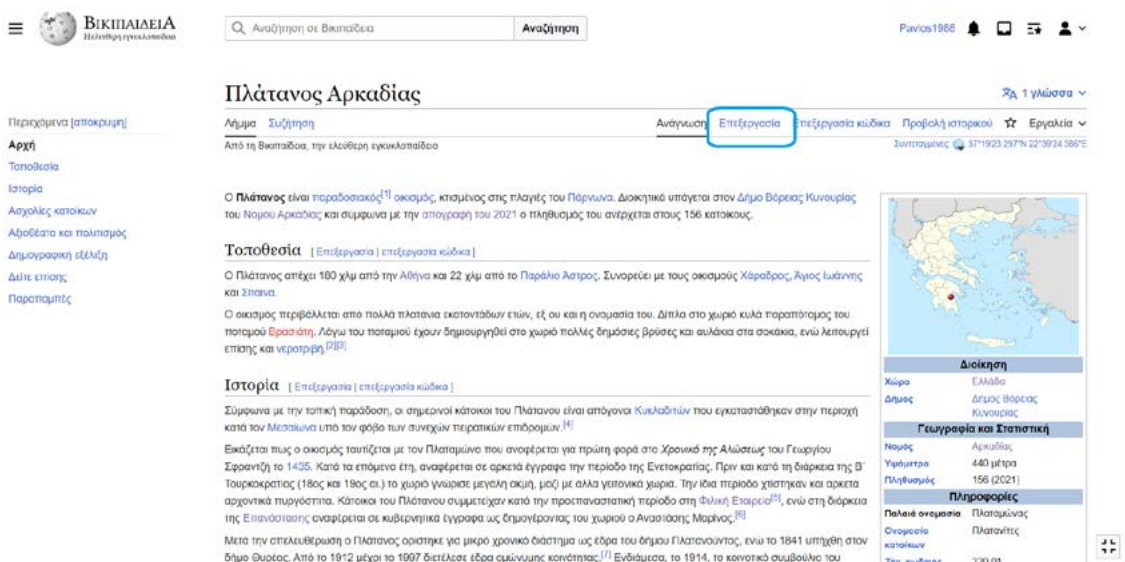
ΒΙΚΙΠΑΙΔΕΙΑ
Ηελεύθερη εγκυκλοπαίδεια

Αναζήτηση σε Βικιπαίδεια
Αναζήτηση

Pavlos1988

Περιεχόμενα [απόκρυψη]
Αρχή
Τοποθεσία
Ιστορία
Ασχολίες κατοίκων
Αξιοθέατα και πολιτισμός
Δημογραφική εξέλιξη
Δείτε επίσης
Παραπομπές

Πλάτανος Αρκαδίας

1 γλώσσα

Λήμμα Συζήτηση
Ανάγνωση Επεξεργασία Επεξεργασία κώδικα Προβολή ιστορικού Εργαλεία

Από τη Βικιπαίδεια, την ελεύθερη εγκυκλοπαίδεια

Συντεταγμένες: 37°19'23.297"Ν 22°39'24.386"Ε

Ο Πλάτανος είναι παραδοσιακός[1] οικισμός, κτισμένος στις πλαγιές του Πάρνωνα. Διοικητικά υπάγεται στον Δήμο Βόρειας Κυνουρίας του Νομού Αρκαδίας και σύμφωνα με την απογραφή του 2021 ο πληθυσμός του ανερχεται στους 156 κατοίκους.

Τοποθεσία [ Επεξεργασία | επεξεργασία κώδικα ]

Ο Πλάτανος απέχει 180 χλμ από την Αθήνα και 22 χλμ απο το Παράλιο Άστρος. Συνορεύει με τους οικισμούς Χάραδρος, Άγιος Ιωάννης και Σίταινα.

Ο οικισμος περιβάλλεται απο πολλά πλατανια εκατοντάδων ετών, εξ ου και η ονομασία του. Δίπλα στο χωριό κυλά παραπότομος του ποταμού Ερασίνη. Λόγω του ποταμιού έχουν δημιουργηθεί στο χωριό πολλές δημόσιες βρύσες και αυλάκια στα σοκάκια, ενώ λειτουργεί επίσης και νεροτριβη.[2][3]

Ιστορία [ Επεξεργασία | επεξεργασία κώδικα ]

Σύμφωνα με την τοπική παράδοση, οι σημερινοί κάτοικοι του Πλάτανου είναι απόγονοι Κυκλαδιτών που εγκαταστάθηκαν στην περιοχή κατά τον Μεσαίωνα υπό τον φόβο των συνεχών πειρατικών επιδρομών.[4]

Εικάζεται πως ο οικισμός ταυτίζεται με τον Πλαταμώνα που αναφέρεται για πρώτη φορά στο Χρονικό της Αλώσεως του Γεωργίου Σφραντζή το 1435. Κατά τα επόμενα έτη, αναφέρεται σε αρκετά έγγραφα την περίοδο της Ενετοκρατίας. Πριν και κατά τη διάρκεια της Β' Τουρκοκρατίας (18ος και 19ος αι.) το χωριό γνώρισε μεγάλη ακμή, μαζί με άλλα γειτονικά χωριά. Την ίδια περίοδο χτίστηκαν και αρκετα αρχοντικά πυργόσπιτα. Κάποιοι του Πλάτανου συμμετείχαν κατά την προεπαναστατική περίοδο στη Φιλική Εταιρεία[5], ενώ στη διάρκεια της Επανάστασης αναφέρεται σε κυβερνητικά έγγραφα ως δημογέροντας του χωριού ο Αναστάσης Μαρίνος.[6]

Μετά την απελευθέρωση ο Πλάτανος ορίστηκε για μικρό χρονικό διάστημα ως έδρα του δήμου Πλατανούντος, ενω το 1841 υπήχθη στον δήμο Θυρέας. Από το 1912 μέχρι το 1997 διετέλεσε έδρα ομώνυμης κοινότητας.[7] Ενδιάμεσα, το 1914, το κοινοτικό συμβούλιο του

Διοίκηση
Χώρα Ελλάδα
Δήμος Δήμος Βόρειας Κυνουρίας
Γεωγραφία και Στατιστική
Νομός Αρκαδίας
Υψόμετρο 440 μέτρα
Πληθυσμός 156 (2021)
Πληροφορίες
Παλαιά ονομασία Πλαταμώνας
Ονομασία κατοίκων Πλατανίτες
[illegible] 220 01